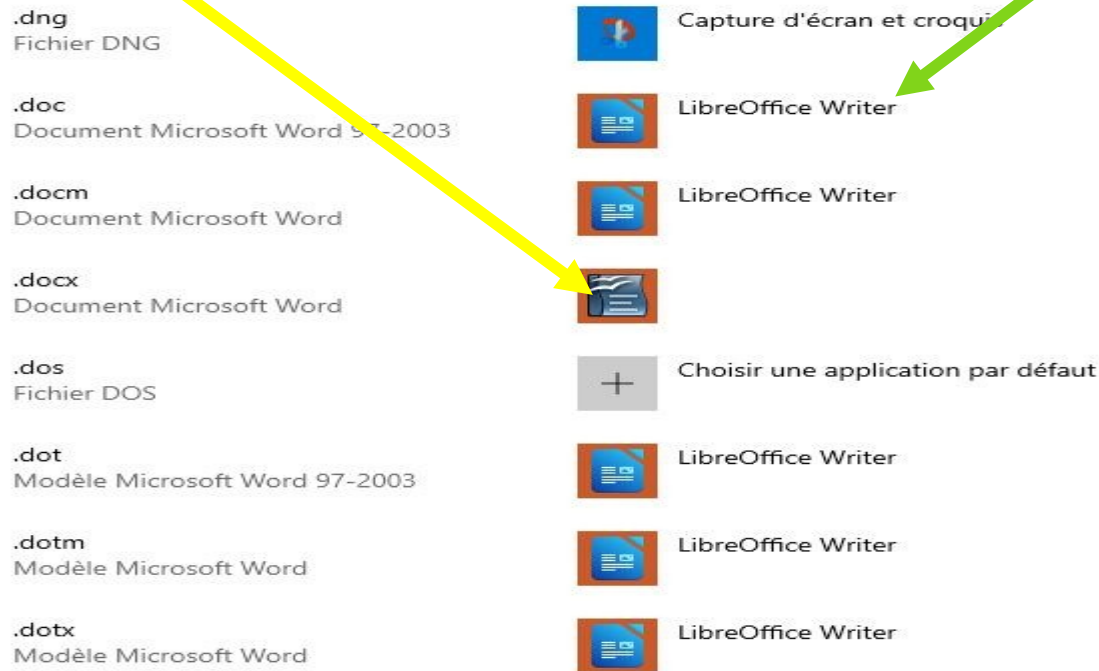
.dng
Fichier DNG

Capture d'écran et croqu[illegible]

.doc
Document Microsoft Word 97-2003

LibreOffice Writer

.docm
Document Microsoft Word

LibreOffice Writer

.docx
Document Microsoft Word

.dos
Fichier DOS

Choisir une application par défaut

.dot
Modèle Microsoft Word 97-2003

LibreOffice Writer

.dotm
Modèle Microsoft Word

LibreOffice Writer

.dotx
Modèle Microsoft Word

LibreOffice Writer